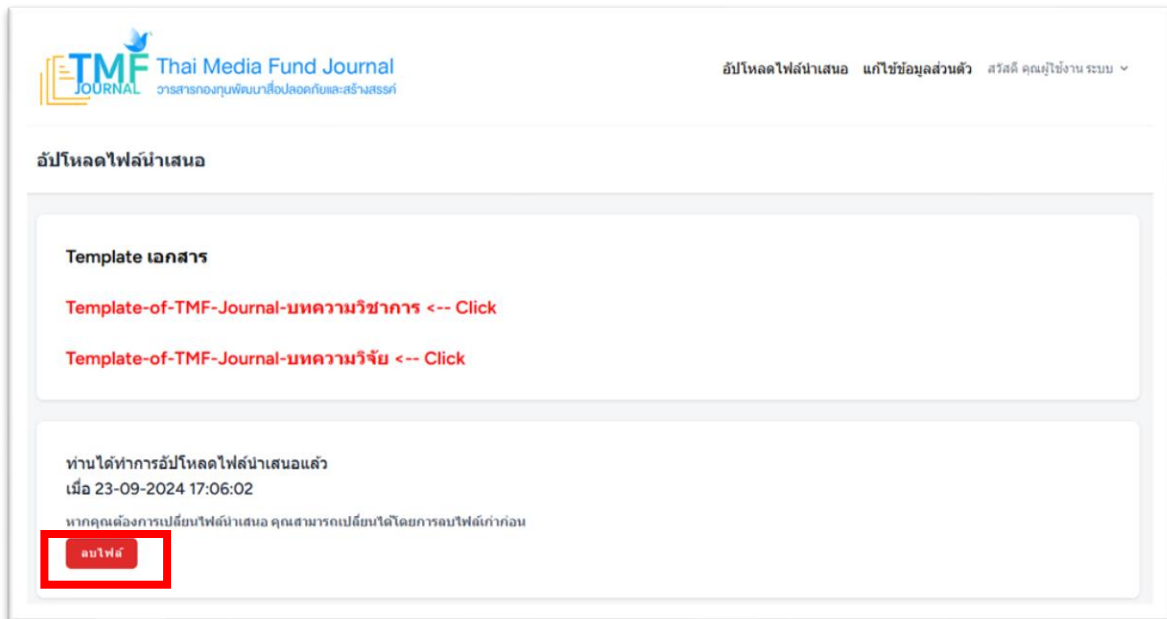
TMF JOURNAL Thai Media Fund Journal
วารสารกองทุนพัฒนาสื่อปลอดภัยและสร้างสรรค์

อัปโหลดไฟล์นำเสนอ แก้ไขข้อมูลส่วนตัว สวัสดี คุณผู้ใช้งาน ระบบ

อัปโหลดไฟล์นำเสนอ

Template เอกสาร

Template-of-TMF-Journal-บทความวิชาการ <-- Click

Template-of-TMF-Journal-บทความวิจัย <-- Click

ท่านได้ทำการอัปโหลดไฟล์นำเสนอแล้ว
เมื่อ 23-09-2024 17:06:02

หากคุณต้องการเปลี่ยนไฟล์นำเสนอ คุณสามารถเปลี่ยนได้โดยการลบไฟล์เก่าก่อน

ลบไฟล์